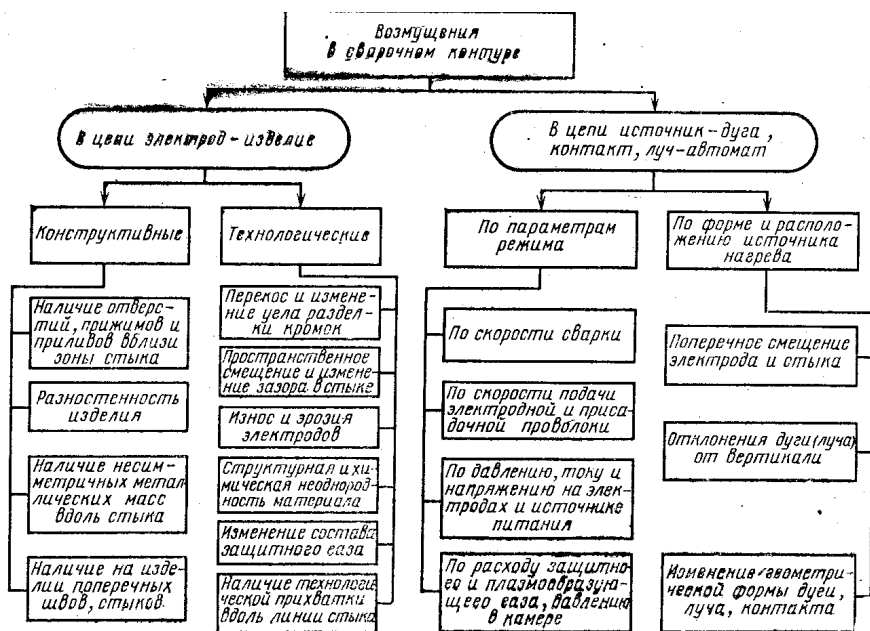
Возмущения в сварочном контуре

В цепи электрод - изделие

В цепи источник - дуга, контакт, луч - автомат

Конструктивные

Технологические

По параметрам режима

По форме и расположению источника нагрева

Наличие отверстий, прижимов и приливов вблизи зоны стыка

Разностенность изделия

Наличие несимметричных металлических масс вдоль стыка

Наличие на изделии поперечных швов, стыков

Перекос и изменение угла разделки кромок

Пространственное смещение и изменение зазора в стыке

Износ и эрозия электродов

Структурная и химическая неоднородность материала

Изменение состава защитного газа

Наличие технологической прихватки вдоль линии стыка

По скорости сварки

По скорости подачи электродной и присадочной проволоки

По давлению, току и напряжению на электродах и источнике питания

По расходу защитного и плазмообразующего газа, давлению в камере

Поперечное смещение электрода и стыка

Отклонения дуги (луча) от вертикали

Изменения геометрической формы дуги, луча, контакта